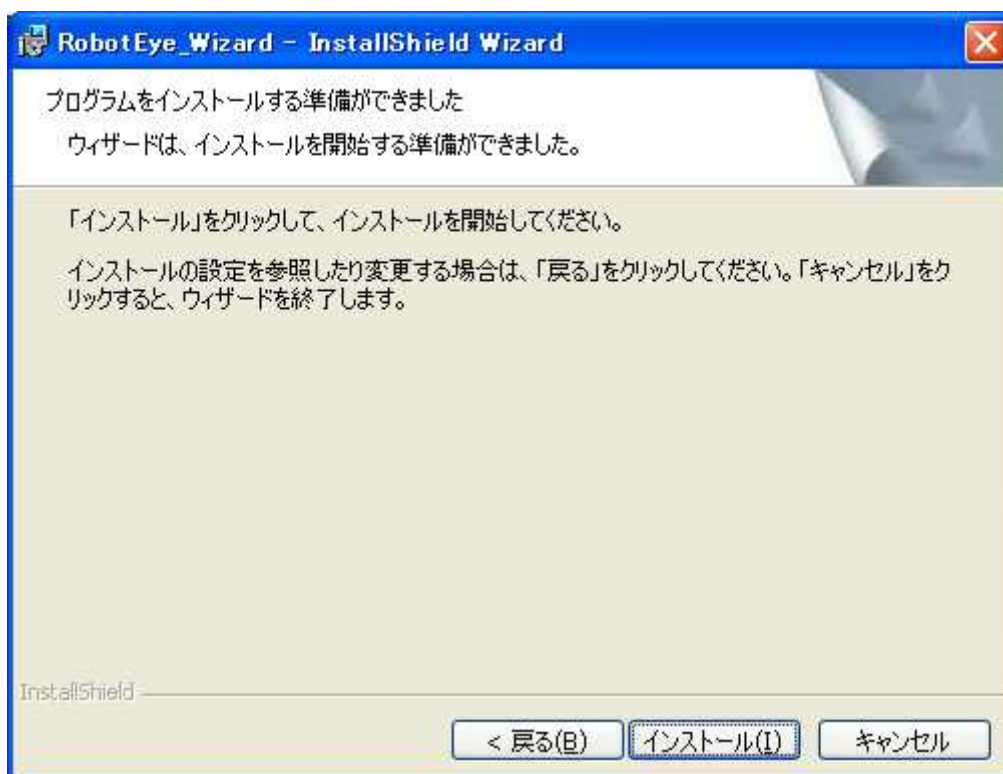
RobotEye_Wizard - InstallShield Wizard

プログラムをインストールする準備ができました

ウィザードは、インストールを開始する準備ができました。

「インストール」をクリックして、インストールを開始してください。

インストールの設定を参照したり変更する場合は、「戻る」をクリックしてください。「キャンセル」をクリックすると、ウィザードを終了します。

InstallShield

< 戻る(B) インストール(I) キャンセル